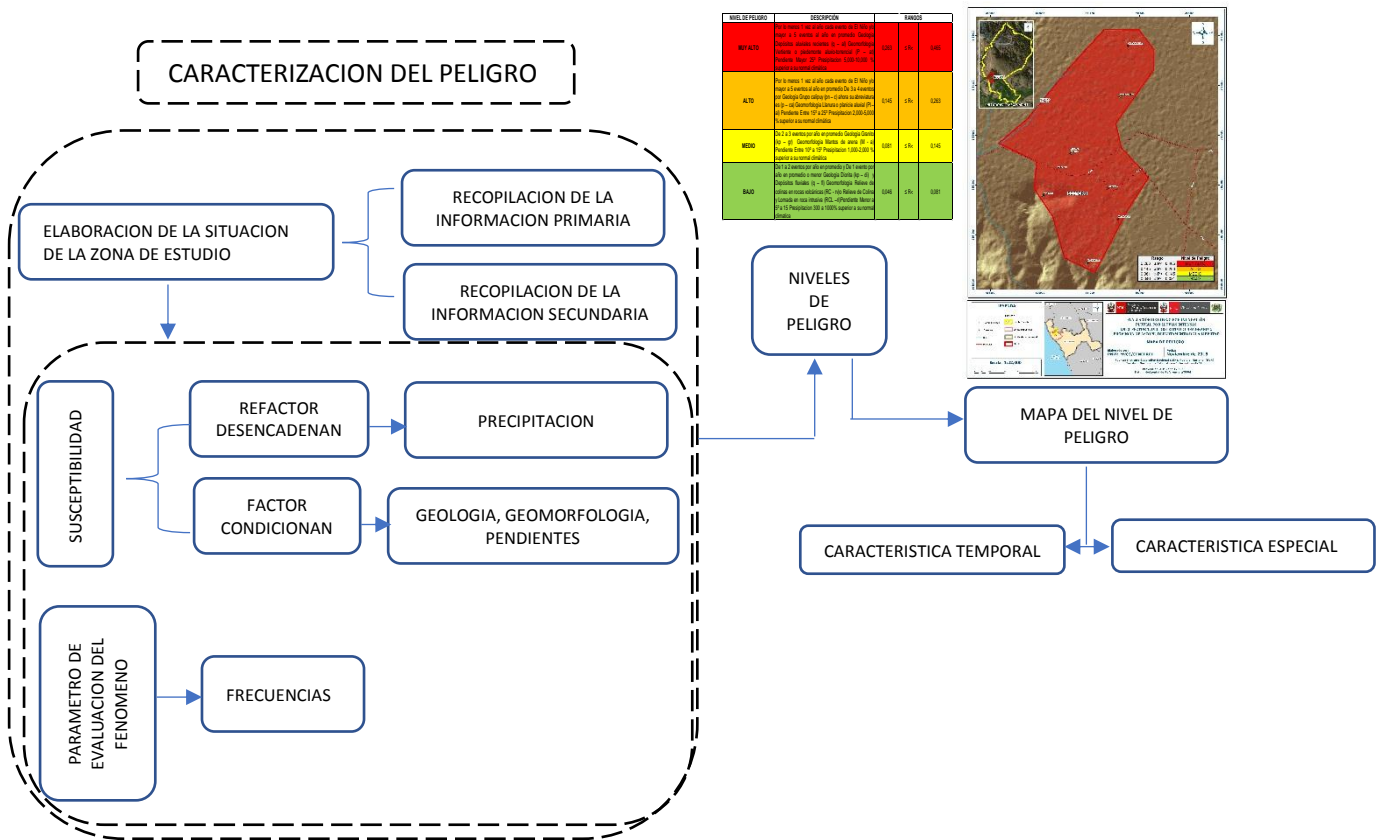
CARACTERIZACION DEL PELIGRO

ELABORACION DE LA SITUACION DE LA ZONA DE ESTUDIO

RECOPILACION DE LA INFORMACION PRIMARIA

RECOPILACION DE LA INFORMACION SECUNDARIA

SUSCEPTIBILIDAD

REFACTOR DESENCADENAN

PRECIPITACION

FACTOR CONDICIONAN

GEOLOGIA, GEOMORFOLOGIA, PENDIENTES

PARAMETRO DE EVALUACION DEL FENOMENO

FRECUENCIAS

| NIVEL DE PELIGRO | DESCRIPCIÓN | RANGOS | | |
|---|---|---|---|---|
| MUY ALTO | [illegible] | 0,263 | ≤ Rc | 0,465 |
| ALTO | Por lo menos 1 vez al año cada evento de El Niño y/o mayor a 5 eventos al año en promedio De 3 a 4 eventos por Geología Grupo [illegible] Geomorfología Llanura o planicie aluvial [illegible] Pendiente Entre 15° a 25° Precipitacion 2,000-5,000 % superior a su normal climática | 0,145 | ≤ Rc | 0,263 |
| MEDIO | De 2 a 3 eventos por año en promedio Geología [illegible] Geomorfología Mantos de arena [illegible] Pendiente Entre 10° a 15° Precipitacion 1,000-2,000 % superior a su normal climática | 0,081 | ≤ Rc | 0,145 |
| BAJO | De 1 a 2 eventos por año en promedio y De 1 evento por año en promedio o menor Geología Diorita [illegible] Depósitos fluviales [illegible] Geomorfología Relieve de colinas en rocas volcánicas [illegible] Pendiente Menor a 5° a 15 Precipitacion 300 a 1000% superior a su normal climática | 0,046 | ≤ Rc | 0,081 |

NIVELES DE PELIGRO

MAPA DEL NIVEL DE PELIGRO

CARACTERISTICA TEMPORAL

CARACTERISTICA ESPECIAL